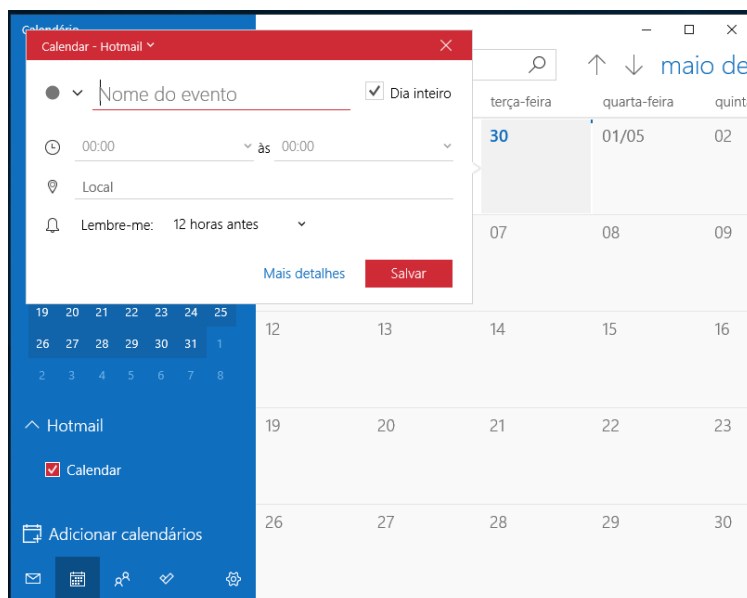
Calendário

Calendar - Hotmail ˅

Nome do evento

Dia inteiro

00:00 às 00:00

Local

Lembre-me: 12 horas antes

Mais detalhes

Salvar

19 20 21 22 23 24 25
26 27 28 29 30 31 1
2 3 4 5 6 7 8

Hotmail

Calendar

Adicionar calendários

maio de

terça-feira quarta-feira quint

30 01/05 02

07 08 09

12 13 14 15 16

19 20 21 22 23

26 27 28 29 30